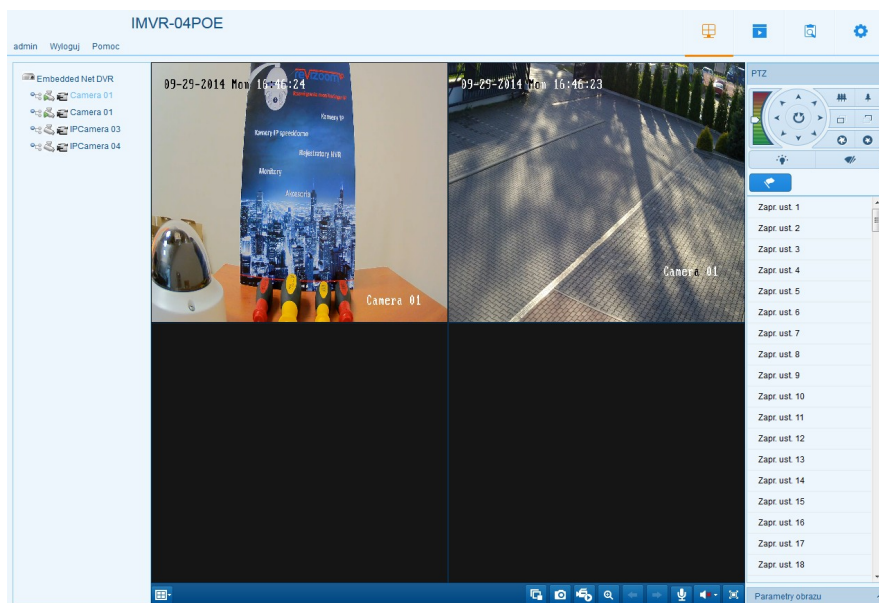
IMVR-04POE

admin Wyloguj Pomoc

Embedded Net DVR
Camera 01
Camera 01
IPCamera 03
IPCamera 04

09-29-2014 Mon 16:46:24
Kamery IP
Kamery IP speeddome
Rejestratory NVR
Monitory
Akcesoria
Camera 01

09-29-2014 Mon 16:46:23
Camera 01

PTZ

Zapr. ust. 1
Zapr. ust. 2
Zapr. ust. 3
Zapr. ust. 4
Zapr. ust. 5
Zapr. ust. 6
Zapr. ust. 7
Zapr. ust. 8
Zapr. ust. 9
Zapr. ust. 10
Zapr. ust. 11
Zapr. ust. 12
Zapr. ust. 13
Zapr. ust. 14
Zapr. ust. 15
Zapr. ust. 16
Zapr. ust. 17
Zapr. ust. 18

Parametry obrazu